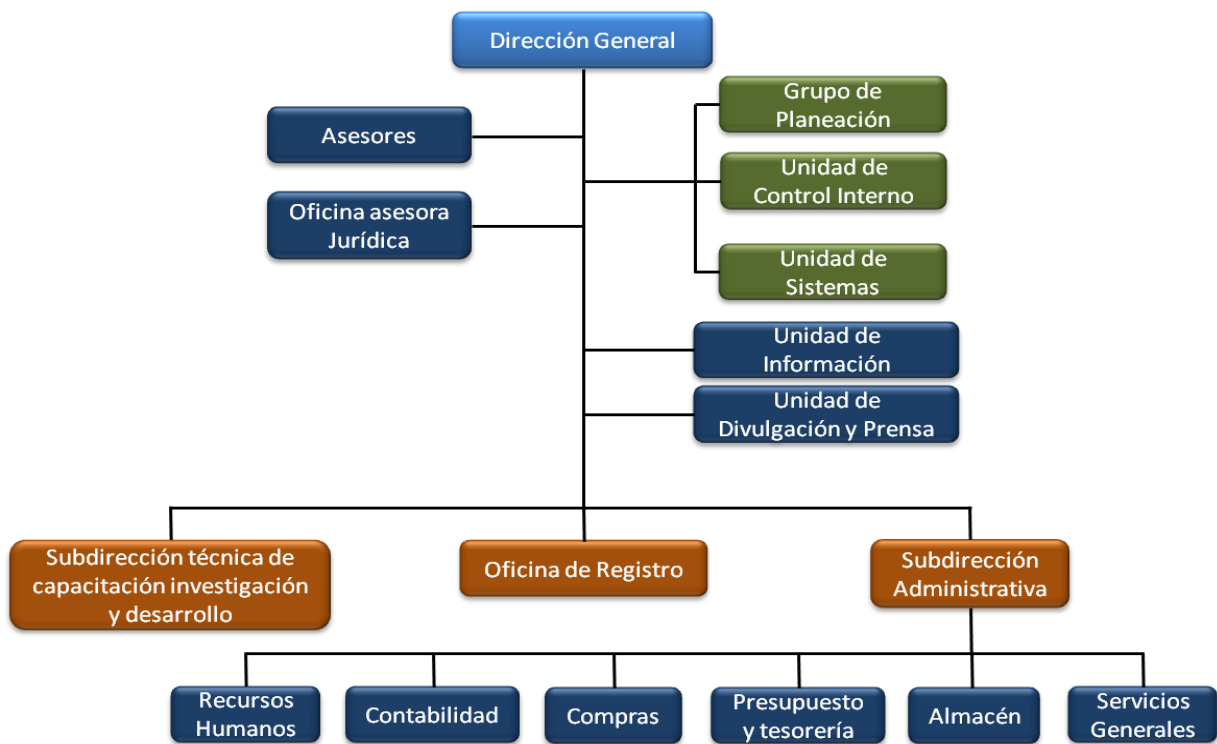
Dirección General

Asesores

Oficina asesora Jurídica

Grupo de Planeación

Unidad de Control Interno

Unidad de Sistemas

Unidad de Información

Unidad de Divulgación y Prensa

Subdirección técnica de capacitación investigación y desarrollo

Oficina de Registro

Subdirección Administrativa

Recursos Humanos

Contabilidad

Compras

Presupuesto y tesorería

Almacén

Servicios Generales